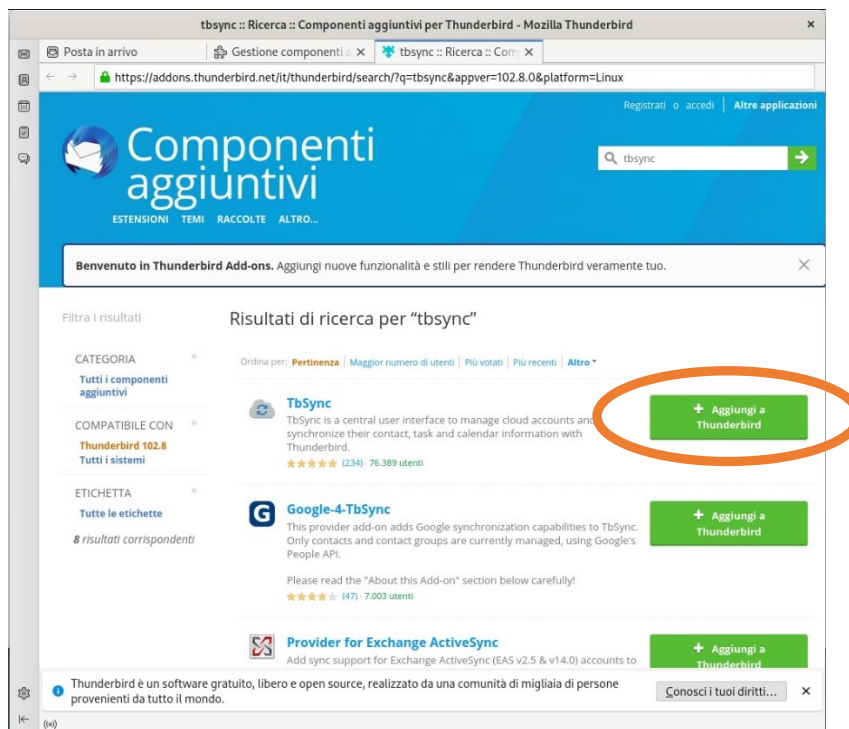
tbsync :: Ricerca :: Componenti aggiuntivi per Thunderbird - Mozilla Thunderbird

Posta in arrivo | Gestione componenti a | tbsync :: Ricerca :: Com

https://addons.thunderbird.net/it/thunderbird/search/?q=tbsync&appver=102.8.0&platform=Linux

Registrati o accedi | Altre applicazioni

Componenti aggiuntivi

ESTENSIONI TEMI RACCOLTE ALTRO...

tbsync

Benvenuto in Thunderbird Add-ons. Aggiungi nuove funzionalità e stili per rendere Thunderbird veramente tuo.

Filtra i risultati

CATEGORIA
Tutti i componenti aggiuntivi

COMPATIBILE CON
Thunderbird 102.8
Tutti i sistemi

ETICHETTA
Tutte le etichette

8 risultati corrispondenti

Risultati di ricerca per "tbsync"

Ordina per: Pertinenza | Maggior numero di utenti | Più votati | Più recenti | Altro

TbSync
TbSync is a central user interface to manage cloud accounts and synchronize their contact, task and calendar information with Thunderbird.
(234) · 76.389 utenti

+ Aggiungi a Thunderbird

Google-4-TbSync
This provider add-on adds Google synchronization capabilities to TbSync. Only contacts and contact groups are currently managed, using Google's People API.

Please read the "About this Add-on" section below carefully!
(47) · 7.003 utenti

+ Aggiungi a Thunderbird

Provider for Exchange ActiveSync
Add sync support for Exchange ActiveSync (EAS v2.5 & v14.0) accounts to

+ Aggiungi a Thunderbird

Thunderbird è un software gratuito, libero e open source, realizzato da una comunità di migliaia di persone provenienti da tutto il mondo.

Conosci i tuoi diritti...